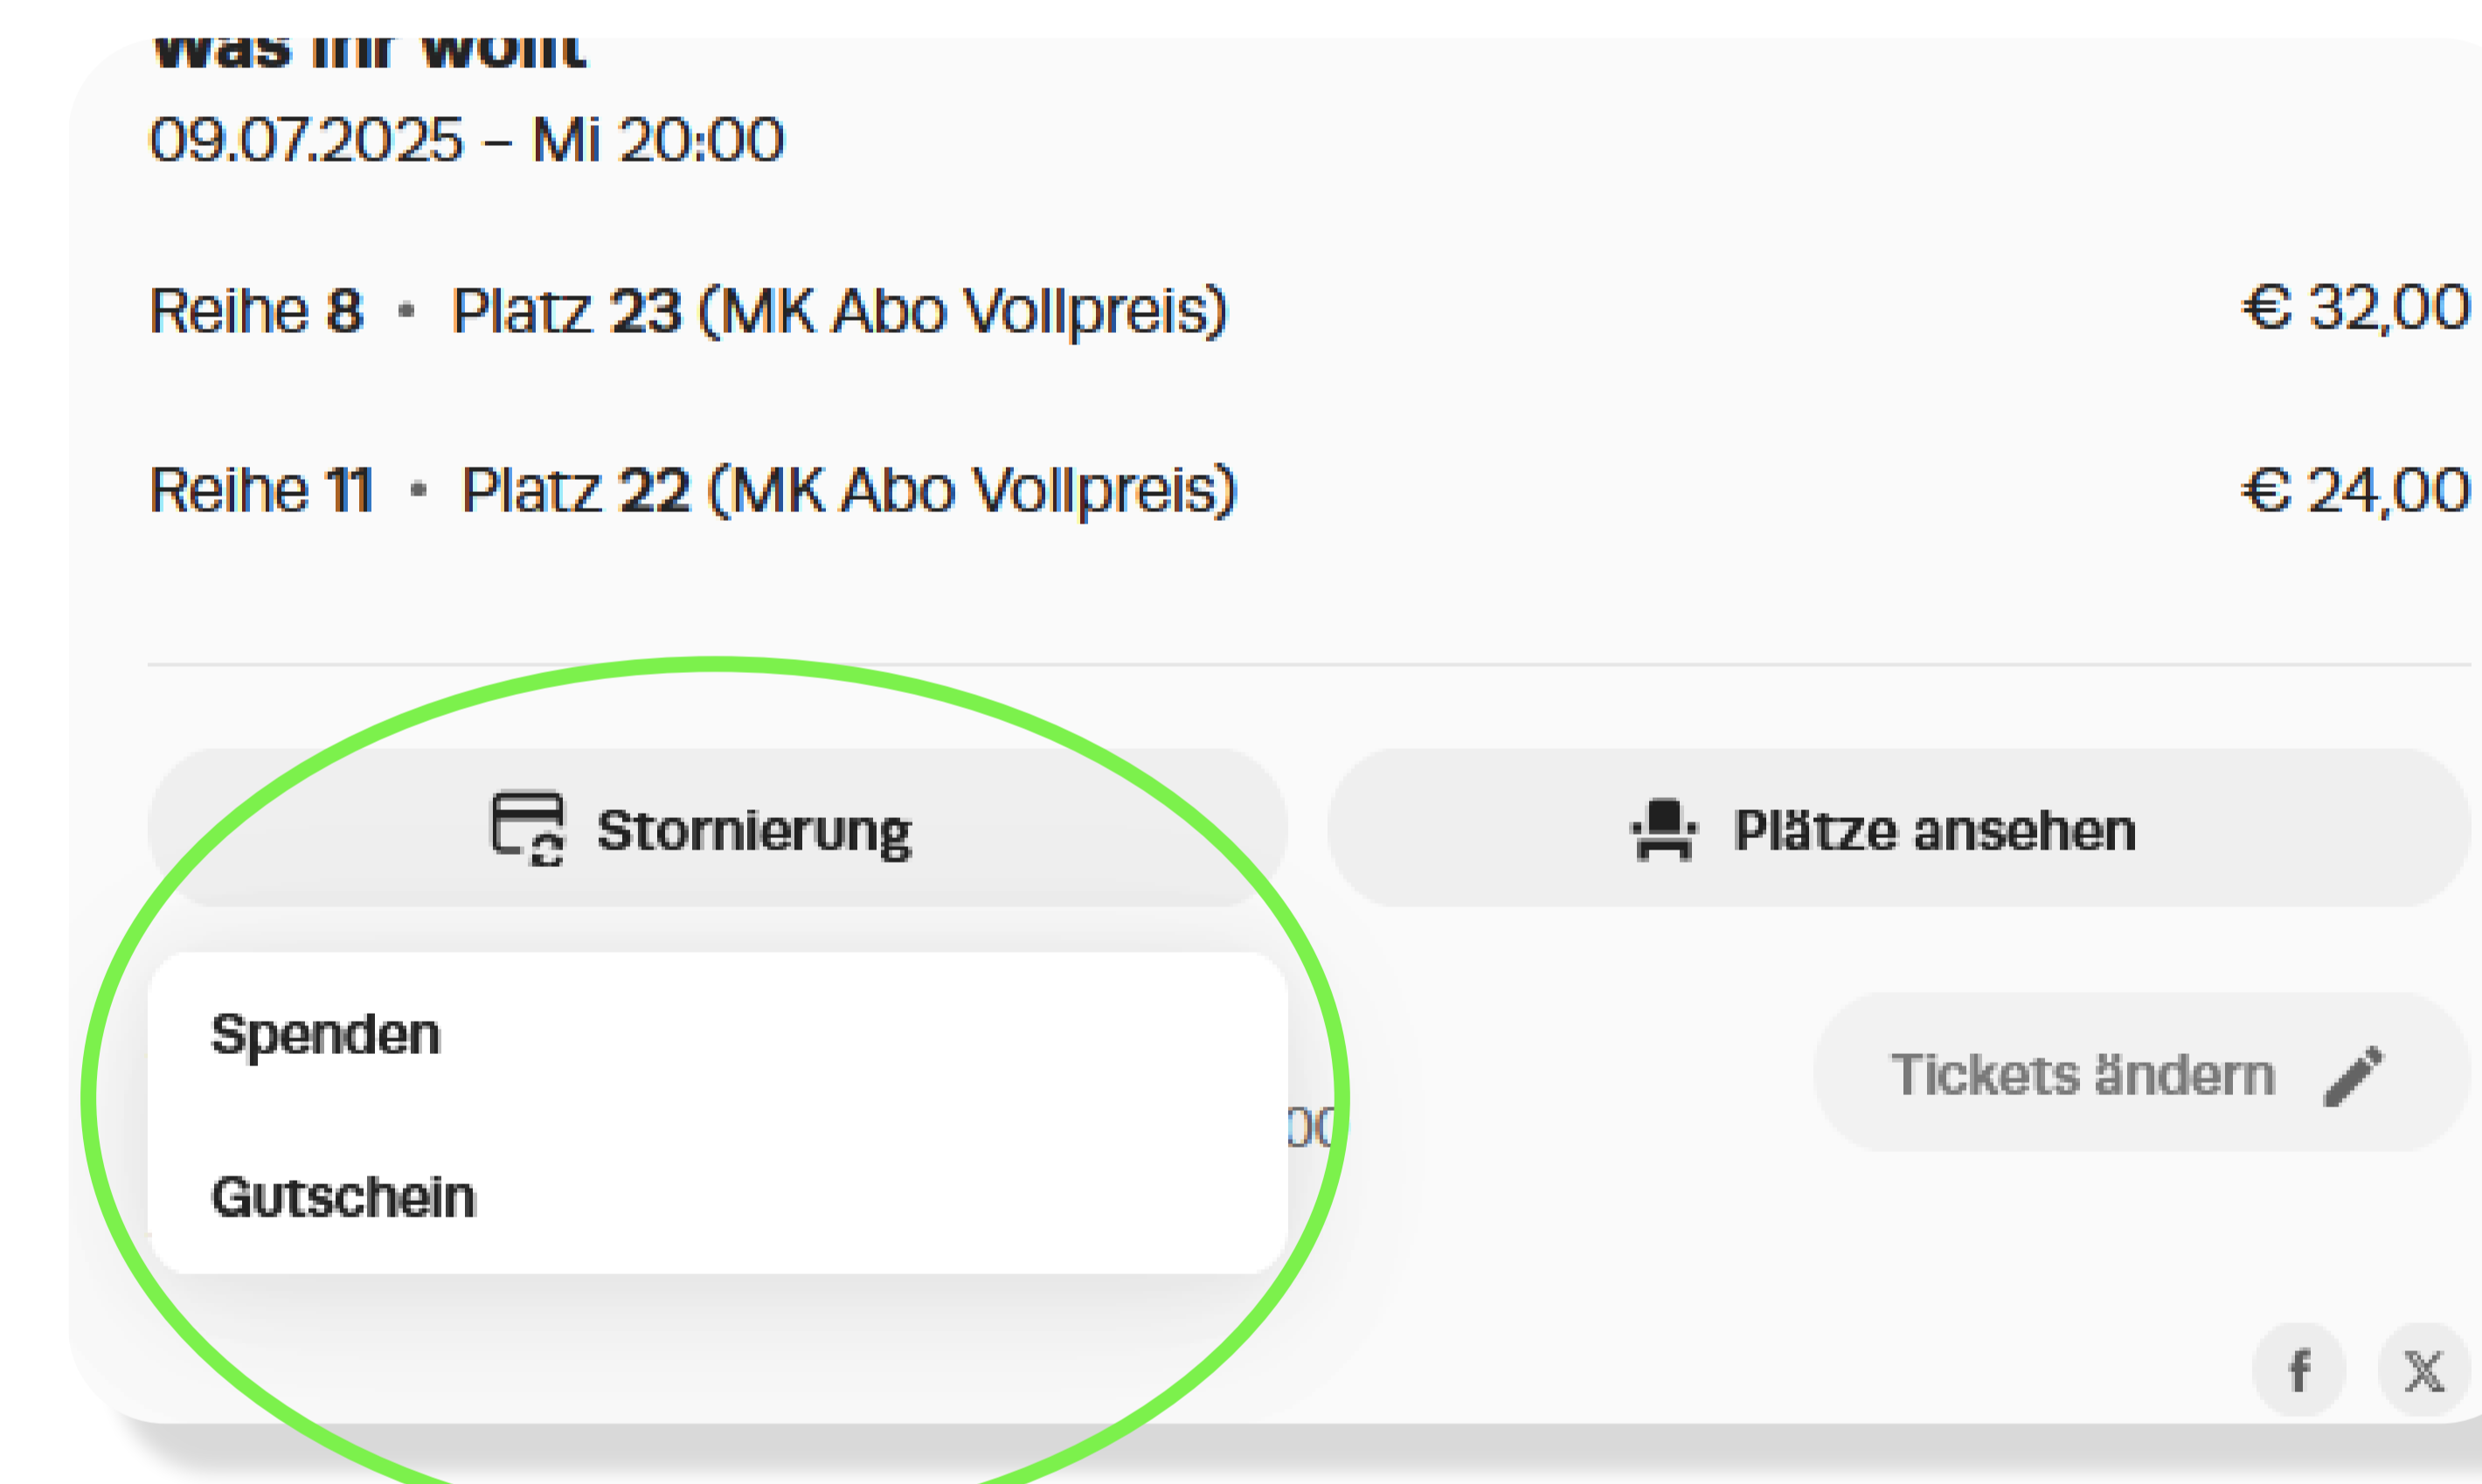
Was ihr wollt
09.07.2025 – Mi 20:00

Reihe 8 • Platz 23 (MK Abo Vollpreis) € 32,00

Reihe 11 • Platz 22 (MK Abo Vollpreis) € 24,00

Stornierung

Plätze ansehen

Spenden

Gutschein

Tickets ändern

f

X